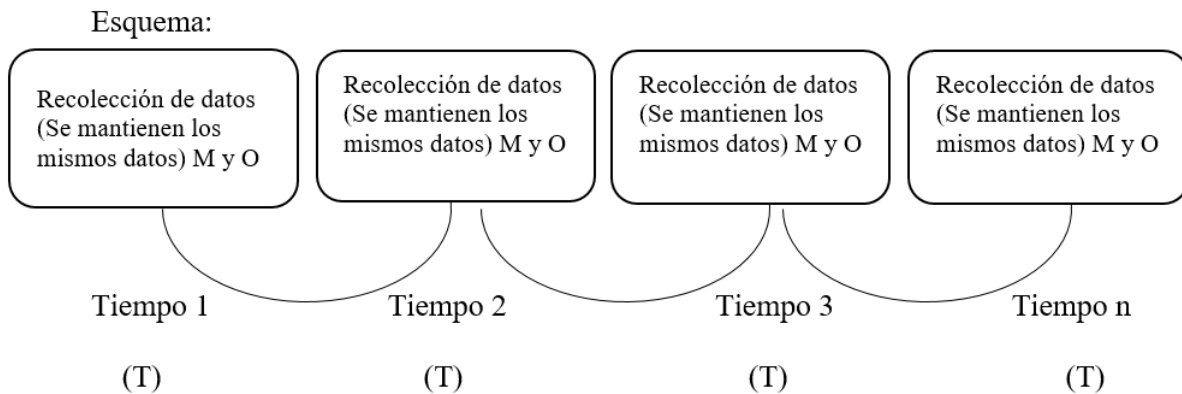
Esquema:

Recolección de datos (Se mantienen los mismos datos) M y O

Recolección de datos (Se mantienen los mismos datos) M y O

Recolección de datos (Se mantienen los mismos datos) M y O

Recolección de datos (Se mantienen los mismos datos) M y O

Tiempo 1

(T)

Tiempo 2

(T)

Tiempo 3

(T)

Tiempo n

(T)